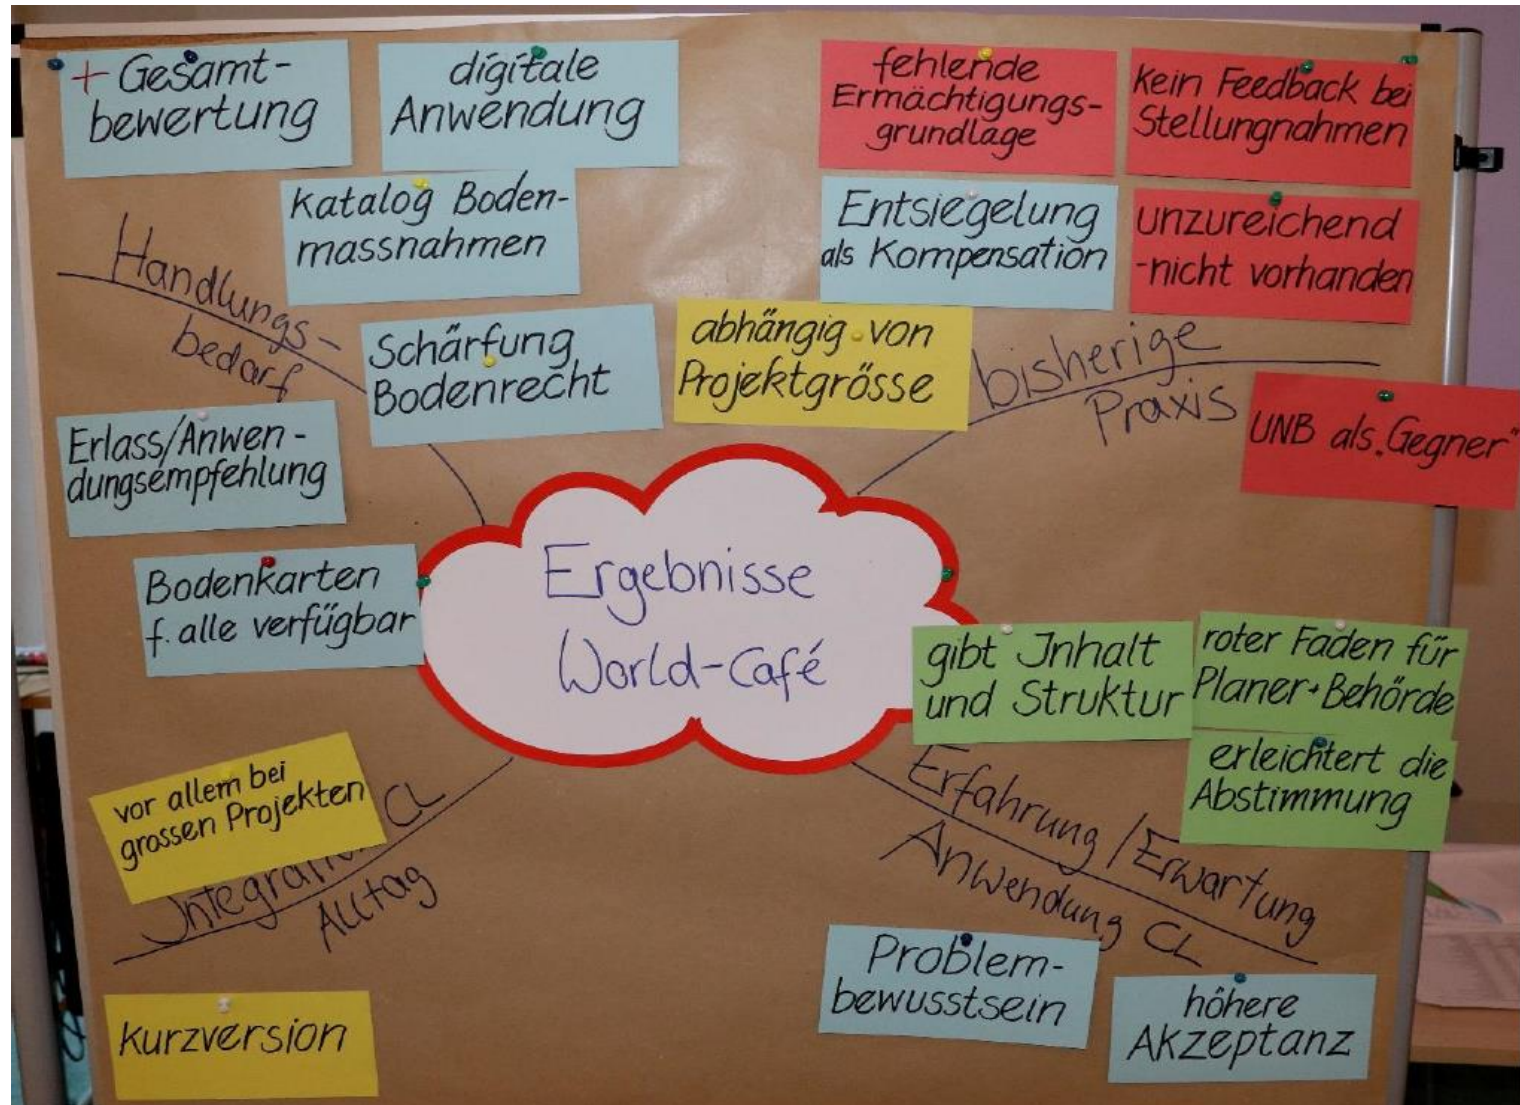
Ergebnisse World-Café

Handlungsbedarf

+ Gesamtbewertung

digitale Anwendung

Katalog Bodenmassnahmen

Schärfung Bodenrecht

Erlass/Anwendungsempfehlung

Bodenkarten f. alle verfügbar

bisherige Praxis

fehlende Ermächtigungsgrundlage

kein Feedback bei Stellungnahmen

Entsiegelung als Kompensation

unzureichend -nicht vorhanden

abhängig von Projektgrösse

UNB als „Gegner"

Erfahrung / Erwartung Anwendung CL

gibt Jnhalt und Struktur

roter Faden für Planer + Behörde

erleichtert die Abstimmung

Problembewusstsein

höhere Akzeptanz

Integration CL Alltag

vor allem bei grossen Projekten

Kurzversion